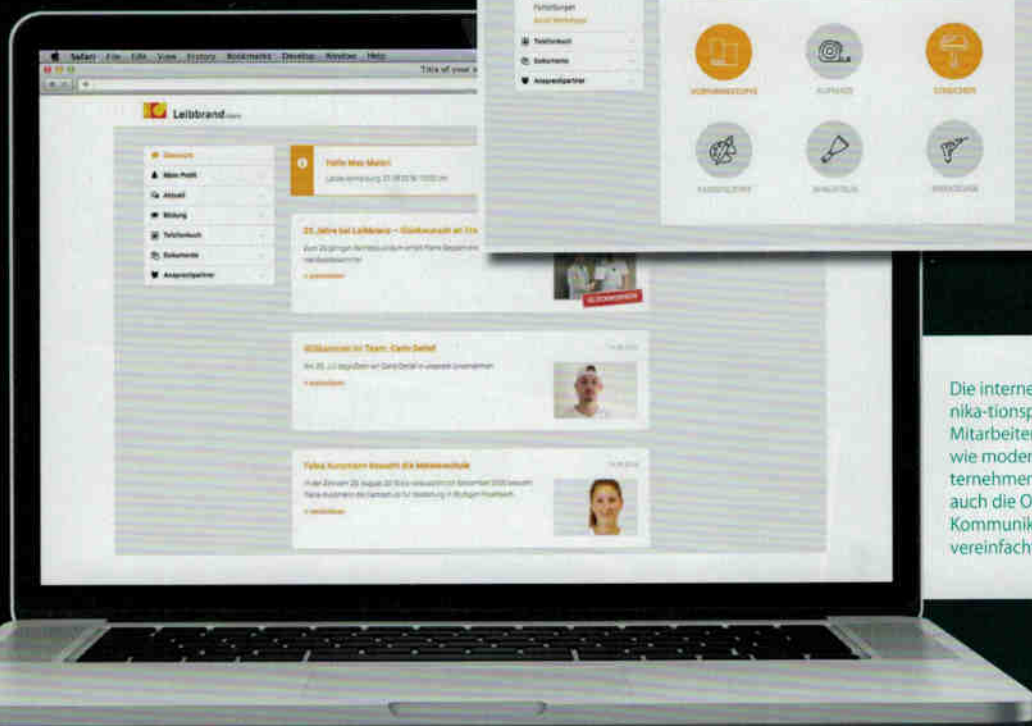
Safari File Edit View History Bookmarks Develop Window Help

Title of your s

Leibbrand

Übersicht
Mein Profil
Aktuell
Bildung
Telefonbuch
Dokumente
Ansprechpartner

Hallo Max Maler!

25 Jahre bei Leibbrand – Glückwunsch an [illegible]

> weiterlesen

Willkommen im Team: Cem Detel

> weiterlesen

Tabea Kunzmann besucht die Meisterschule

> weiterlesen

Telefonbuch
Dokumente
Ansprechpartner

VORARBEITEN
AUFMASS
STREICHEN

Die interne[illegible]
nika-tionsp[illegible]
Mitarbeite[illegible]
wie moder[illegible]
ternehmen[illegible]
auch die O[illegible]
Kommunik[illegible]
vereinfach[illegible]